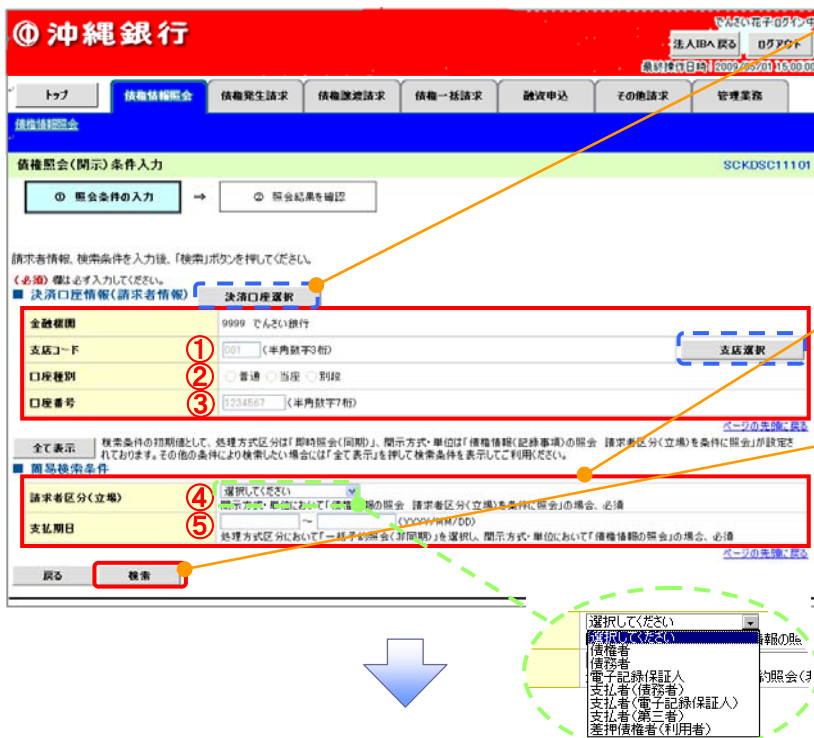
沖縄銀行

でんさい花子:ログイン中

法人IBへ戻る　ログアウト

最終操作日時：2009/05/01 15:00:00

トップ　債権情報照会　債権発生請求　債権譲渡請求　債権一括請求　融資申込　その他請求　管理業務

債権情報照会

債権照会(開示)条件入力　SCKDSC11101

① 照会条件の入力　→　② 照会結果を確認

請求者情報、検索条件を入力後、「検索」ボタンを押してください。

(必須) 欄は必ず入力してください。

■ 決済口座情報(請求者情報)　決済口座選択

| | |
|---|---|
| 金融機関 | 9999 でんさい銀行 |
| 支店コード | ① 001 (半角数字3桁)　支店選択 |
| 口座種別 | ② 普通　当座　別段 |
| 口座番号 | ③ 1234567 (半角数字7桁) |

ページの先頭に戻る

全て表示　検索条件の初期値として、処理方式区分は「即時照会(同期)」、開示方式・単位は「債権情報(記録事項)の照会　請求者区分(立場)を条件に照会」が設定されております。その他の条件により検索したい場合には「全て表示」を押して検索条件を表示してご利用ください。

■ 簡易検索条件

| | |
|---|---|
| 請求者区分(立場) | ④ 選択してください　開示方式・単位において「債権情報の照会　請求者区分(立場)を条件に照会」の場合、必須 |
| 支払期日 | ⑤ 〜 (YYYY/MM/DD)　処理方式区分において「一括予約照会(非同期)」を選択し、開示方式・単位において「債権情報の照会」の場合、必須 |

ページの先頭に戻る

戻る　検索

選択してください
選択してください
債権者
債務者
電子記録保証人
支払者(債務者)
支払者(電子記録保証人)
支払者(第三者)
差押債権者(利用者)

情報の照
約照会(非